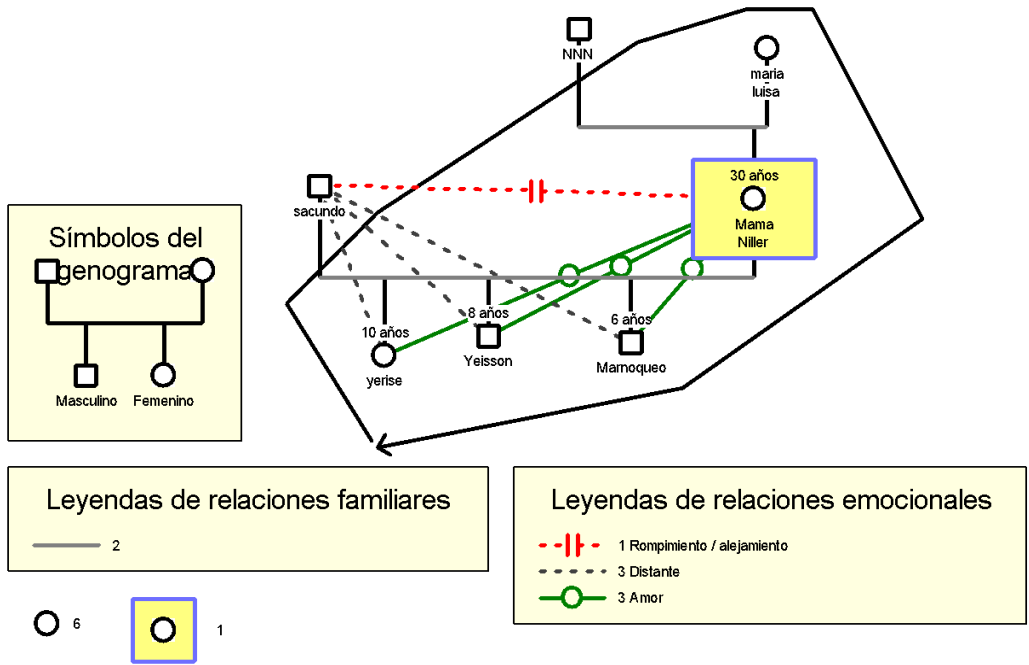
NNN

maria luisa

30 años

Mama Niller

sacundo

10 años

yerise

8 años

Yeisson

6 años

Marnoqueo

Símbolos del genograma

Masculino

Femenino

Leyendas de relaciones familiares

2

Leyendas de relaciones emocionales

1 Rompimiento / alejamiento

3 Distante

3 Amor

6

1